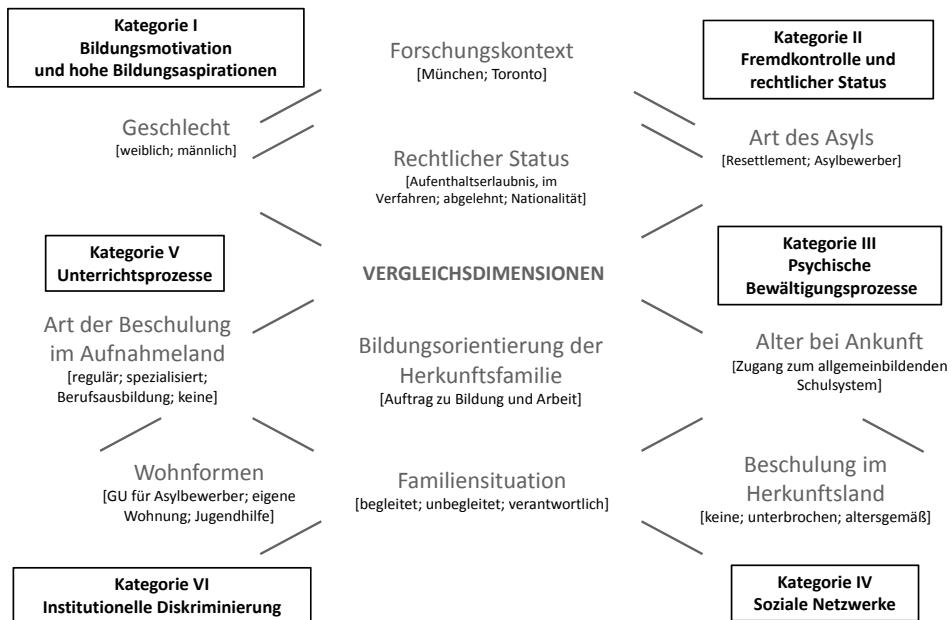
**Kategorie I**
**Bildungsmotivation und hohe Bildungsaspirationen**

Forschungskontext
[München; Toronto]

**Kategorie II**
**Fremdkontrolle und rechtlicher Status**

Geschlecht
[weiblich; männlich]

Rechtlicher Status
[Aufenthaltserlaubnis, im Verfahren; abgelehnt; Nationalität]

Art des Asyls
[Resettlement; Asylbewerber]

**Kategorie V**
**Unterrichtsprozesse**

**VERGLEICHSDIMENSIONEN**

**Kategorie III**
**Psychische Bewältigungsprozesse**

Art der Beschulung im Aufnahmeland
[regulär; spezialisiert; Berufsausbildung; keine]

Bildungsorientierung der Herkunftsfamilie
[Auftrag zu Bildung und Arbeit]

Alter bei Ankunft
[Zugang zum allgemeinbildenden Schulsystem]

Wohnformen
[GU für Asylbewerber; eigene Wohnung; Jugendhilfe]

Familiensituation
[begleitet; unbegleitet; verantwortlich]

Beschulung im Herkunftsland
[keine; unterbrochen; altersgemäß]

**Kategorie VI**
**Institutionelle Diskriminierung**

**Kategorie IV**
**Soziale Netzwerke**